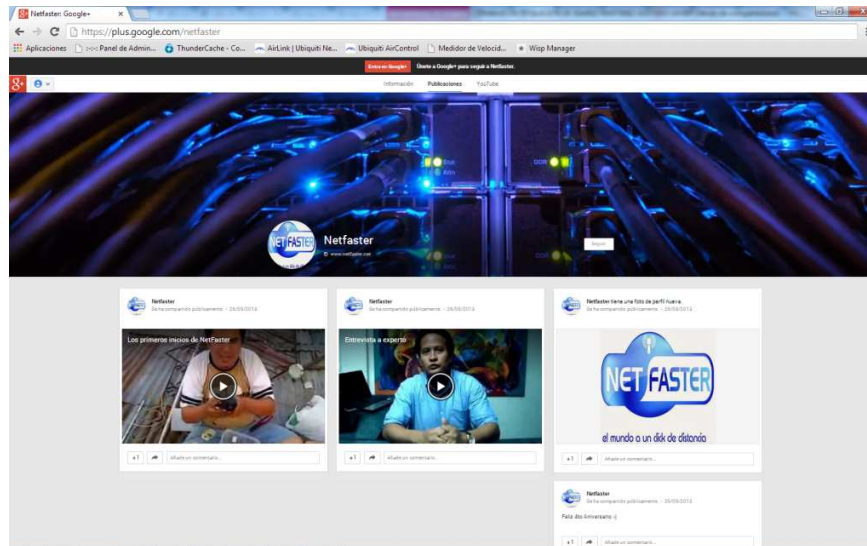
Netfaster: Google+

https://plus.google.com/netfaster

Aplicaciones | :::: Panel de Admin... | ThunderCache - Co... | AirLink | Ubiquiti Ne... | Ubiquiti AirControl | Medidor de Velocid... | Wisp Manager

Entra en Google+ Únete a Google+ para seguir a Netfaster.

Información Publicaciones YouTube

NETFASTER

Netfaster

www.netfaster.net

Seguir

Netfaster
Se ha compartido públicamente - 28/09/2013

Los primeros inicios de NetFaster

+1 Añadir un comentario...

Netfaster
Se ha compartido públicamente - 28/09/2013

Entrevista a experto

+1 Añadir un comentario...

Netfaster tiene una foto de perfil nueva.
Se ha compartido públicamente - 28/09/2013

NET FASTER

el mundo a un click de distancia

+1 Añadir un comentario...

Netfaster
Se ha compartido públicamente - 28/09/2013

Feliz 4to Aniversario :-)

+1 Añadir un comentario...